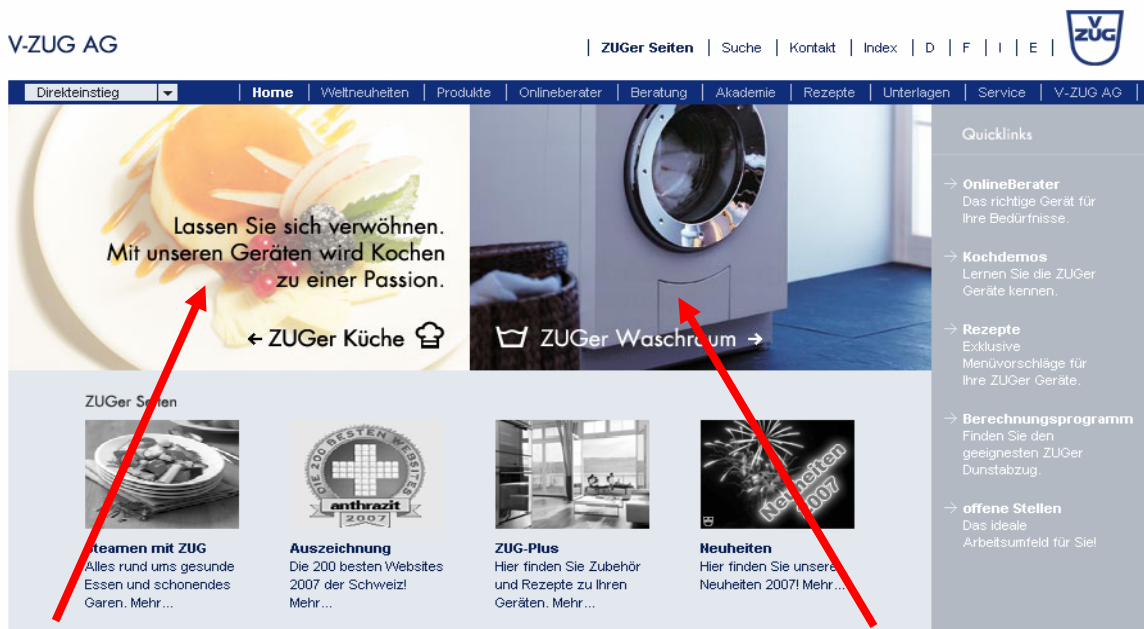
V-ZUG AG

ZUGer Seiten | Suche | Kontakt | Index | D | F | I | E

V ZUG

Direkteinstieg

Home | Weltneuheiten | Produkte | Onlineberater | Beratung | Akademie | Rezepte | Unterlagen | Service | V-ZUG AG

Lassen Sie sich verwöhnen. Mit unseren Geräten wird Kochen zu einer Passion.

← ZUGer Küche

ZUGer Waschr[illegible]um →

Quicklinks

→ OnlineBerater
Das richtige Gerät für Ihre Bedürfnisse.

→ Kochdemos
Lernen Sie die ZUGer Geräte kennen.

→ Rezepte
Exklusive Menüvorschläge für Ihre ZUGer Geräte.

→ Berechnungsprogramm
Finden Sie den geeignetsten ZUGer Dunstabzug.

→ offene Stellen
Das ideale Arbeitsumfeld für Sie!

ZUGer Se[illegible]n

DIE 200 BESTEN WEBSITES
anthrazit
2007

Neuheiten 2007

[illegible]teamen mit ZUG
Alles rund ums gesunde Essen und schonendes Garen. Mehr...

Auszeichnung
Die 200 besten Websites 2007 der Schweiz! Mehr...

ZUG-Plus
Hier finden Sie Zubehör und Rezepte zu Ihren Geräten. Mehr...

Neuheiten
Hier finden Sie unsere Neuheiten 2007! Mehr...